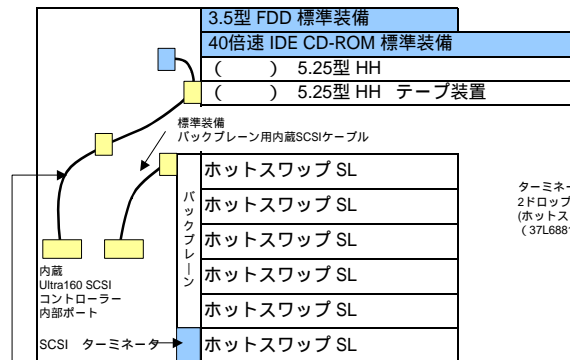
3.5型 FDD 標準装備
40倍速 IDE CD-ROM 標準装備
(　　) 5.25型 HH
(　　) 5.25型 HH テープ装置

標準装備
バックプレーン用内蔵SCSIケーブル

バックプレーン

ホットスワップ SL
ホットスワップ SL
ホットスワップ SL
ホットスワップ SL
ホットスワップ SL
ホットスワップ SL

ターミネー
2ドロップ
(ホットス
（37L688

内蔵
Ultra160 SCSI
コントローラー
内部ポート

SCSI ターミネータ